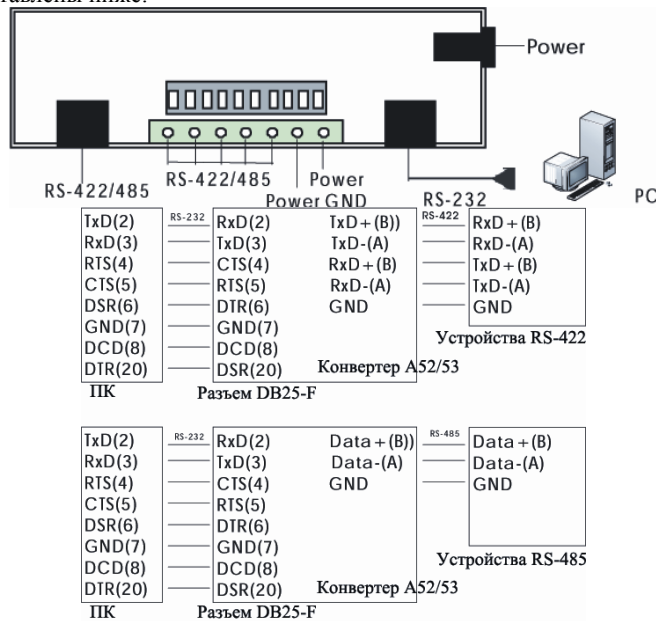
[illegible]тавлены ниже:

Power

RS-422/485

RS-422/485

Power

Power GND

RS-232

PC

TxD(2)
RxD(3)
RTS(4)
CTS(5)
DSR(6)
GND(7)
DCD(8)
DTR(20)
ПК

RS-232

RxD(2)
TxD(3)
CTS(4)
RTS(5)
DTR(6)
GND(7)
DCD(8)
DSR(20)
Разъем DB25-F

TxD+(B))
TxD-(A)
RxD+(B)
RxD-(A)
GND
Конвертер A52/53

RS-422

RxD+(B)
RxD-(A)
TxD+(B)
TxD-(A)
GND
Устройства RS-422

TxD(2)
RxD(3)
RTS(4)
CTS(5)
DSR(6)
GND(7)
DCD(8)
DTR(20)
ПК

RS-232

RxD(2)
TxD(3)
CTS(4)
RTS(5)
DTR(6)
GND(7)
DCD(8)
DSR(20)
Разъем DB25-F

Data+(B))
Data-(A)
GND
Конвертер A52/53

RS-485

Data+(B)
Data-(A)
GND
Устройства RS-485